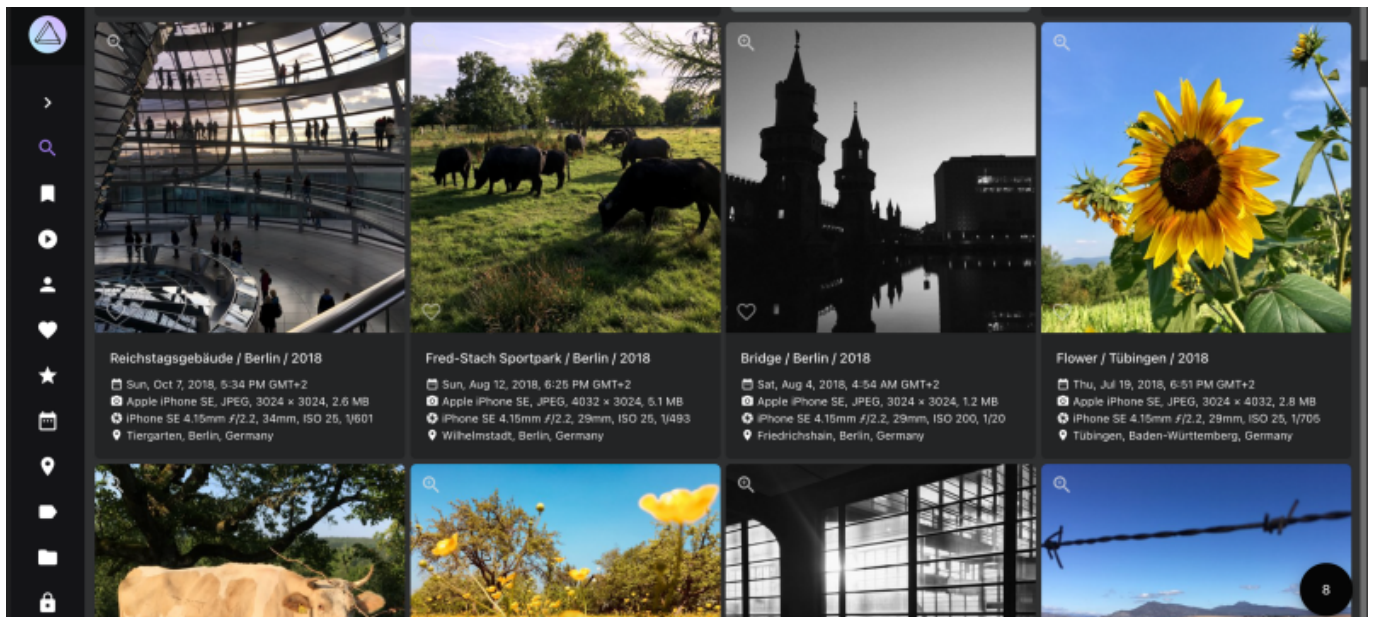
Reichstagsgebäude / Berlin / 2018
Sun, Oct 7, 2018, 5:34 PM GMT+2
Apple iPhone SE, JPEG, 3024 × 3024, 2.6 MB
iPhone SE 4.15mm ƒ/2.2, 34mm, ISO 25, 1/601
Tiergarten, Berlin, Germany

Fred-Stach Sportpark / Berlin / 2018
Sun, Aug 12, 2018, 6:25 PM GMT+2
Apple iPhone SE, JPEG, 4032 × 3024, 5.1 MB
iPhone SE 4.15mm ƒ/2.2, 29mm, ISO 25, 1/493
Wilhelmstadt, Berlin, Germany

Bridge / Berlin / 2018
Sat, Aug 4, 2018, 4:54 AM GMT+2
Apple iPhone SE, JPEG, 3024 × 3024, 1.2 MB
iPhone SE 4.15mm ƒ/2.2, 29mm, ISO 200, 1/20
Friedrichshain, Berlin, Germany

Flower / Tübingen / 2018
Thu, Jul 19, 2018, 6:51 PM GMT+2
Apple iPhone SE, JPEG, 3024 × 4032, 2.8 MB
iPhone SE 4.15mm ƒ/2.2, 29mm, ISO 25, 1/705
Tübingen, Baden-Württemberg, Germany

8